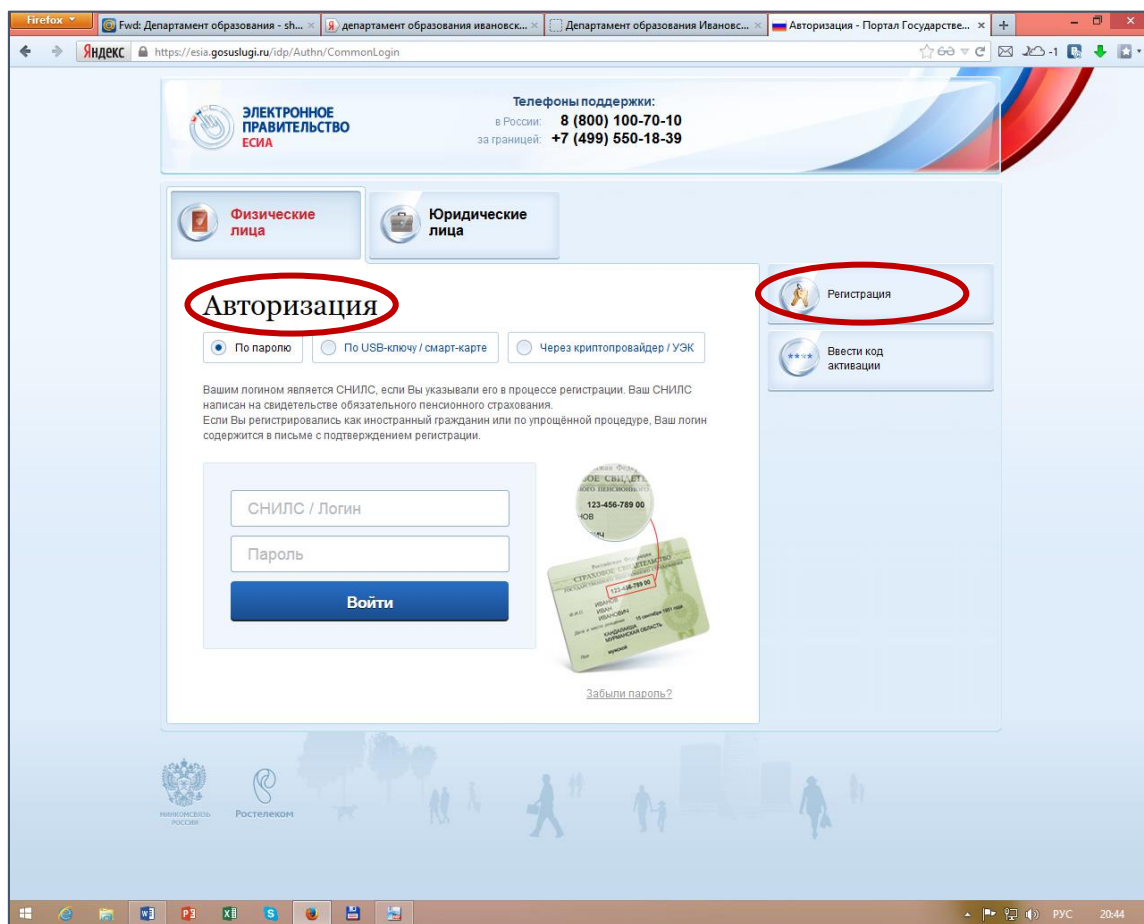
Firefox
Fwd: Департамент образования - sh...
департамент образования ивановск...
Департамент образования Ивановс...
Авторизация - Портал Государстве...
+
Яндекс
https://esia.gosuslugi.ru/idp/Authn/CommonLogin

ЭЛЕКТРОННОЕ ПРАВИТЕЛЬСТВО ЕСИА

Телефоны поддержки:
в России: 8 (800) 100-70-10
за границей: +7 (499) 550-18-39

Физические лица
Юридические лица

Авторизация

По паролю
По USB-ключу / смарт-карте
Через криптопровайдер / УЭК

Вашим логином является СНИЛС, если Вы указывали его в процессе регистрации. Ваш СНИЛС написан на свидетельстве обязательного пенсионного страхования.
Если Вы регистрировались как иностранный гражданин или по упрощённой процедуре, Ваш логин содержится в письме с подтверждением регистрации.

СНИЛС / Логин
Пароль
Войти

123-456-789 00
СТРАХОВОЕ СВИДЕТЕЛЬСТВО
123-456-789 00
ИВАНОВ
ИВАН
ИВАНОВИЧ

Забыли пароль?

Регистрация
Ввести код активации

МИНКОМСВЯЗЬ РОССИИ
Ростелеком

РУС 20:44